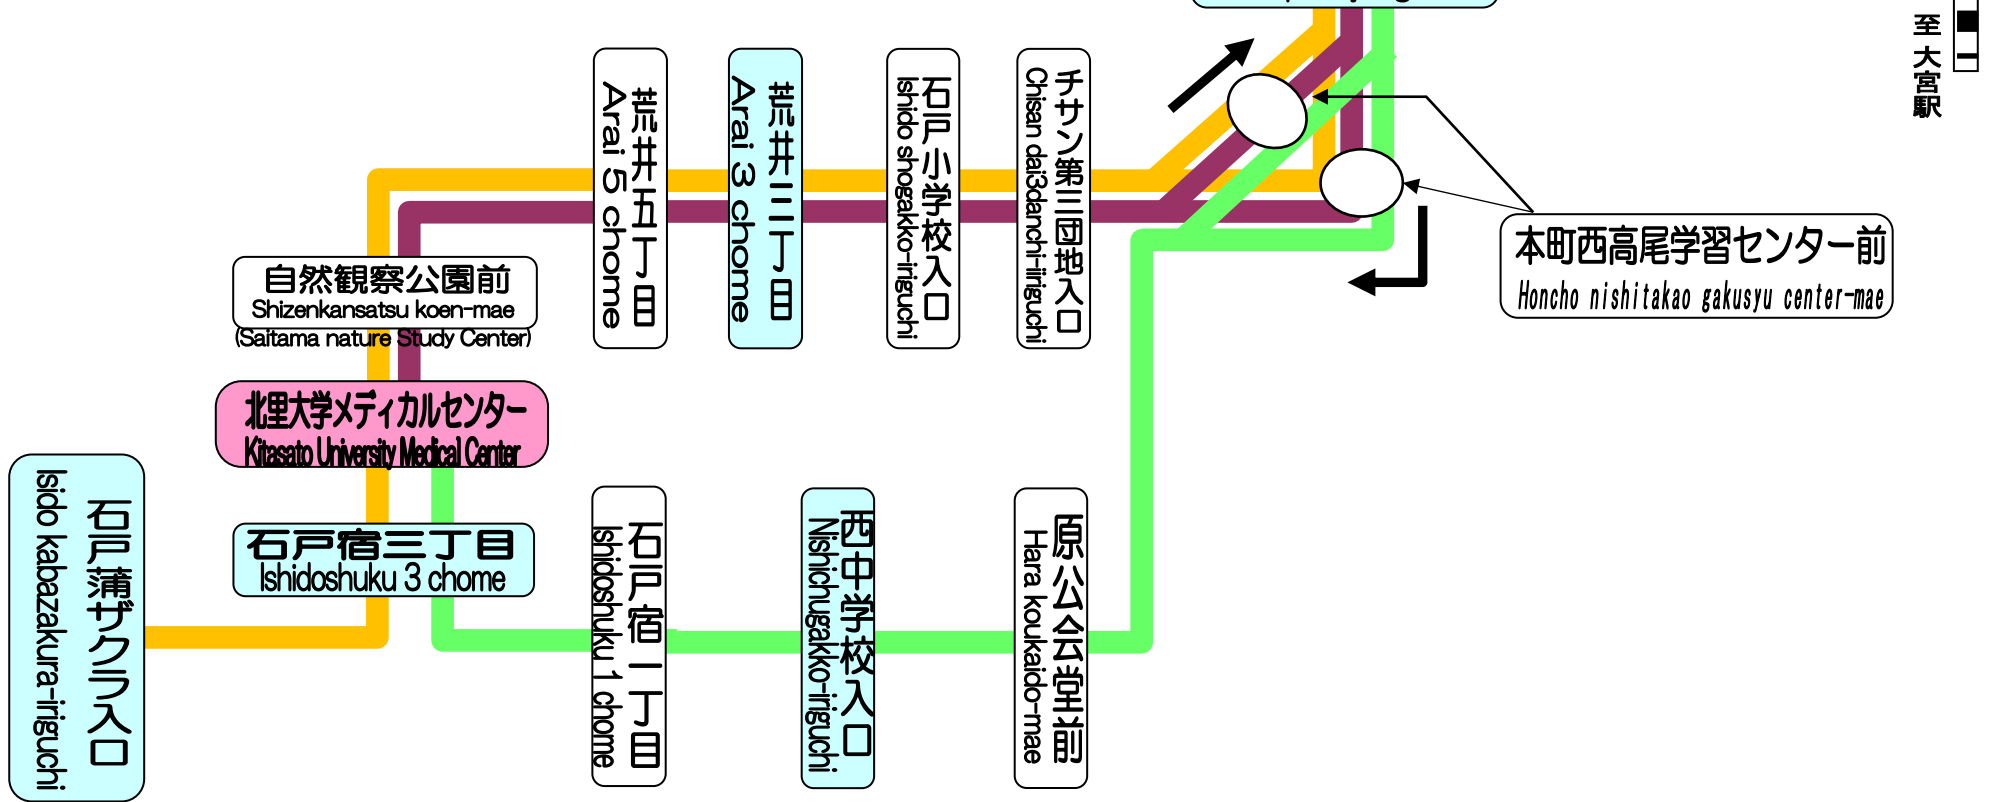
至大宮駅

荒井五丁目
Arai 5 chome

荒井三丁目
Arai 3 chome

石戸小学校入口
Ishido shogakko-iriguchi

チサン第三団地入口
Chisan dai3danchi-iriguchi

本町西高尾学習センター前
Honcho nishitakao gakusyu center-mae

自然観察公園前
Shizenkansatsu koen-mae
(Saitama nature Study Center)

北里大学メディカルセンター
Kitasato University Medical Center

石戸蒲ザクラ入口
Isido kabazakura-iriguchi

石戸宿三丁目
Ishidoshuku 3 chome

石戸宿一丁目
Ishidoshuku 1 chome

西中学校入口
Nishichugakko-iriguchi

原公会堂前
Hara koukaido-mae